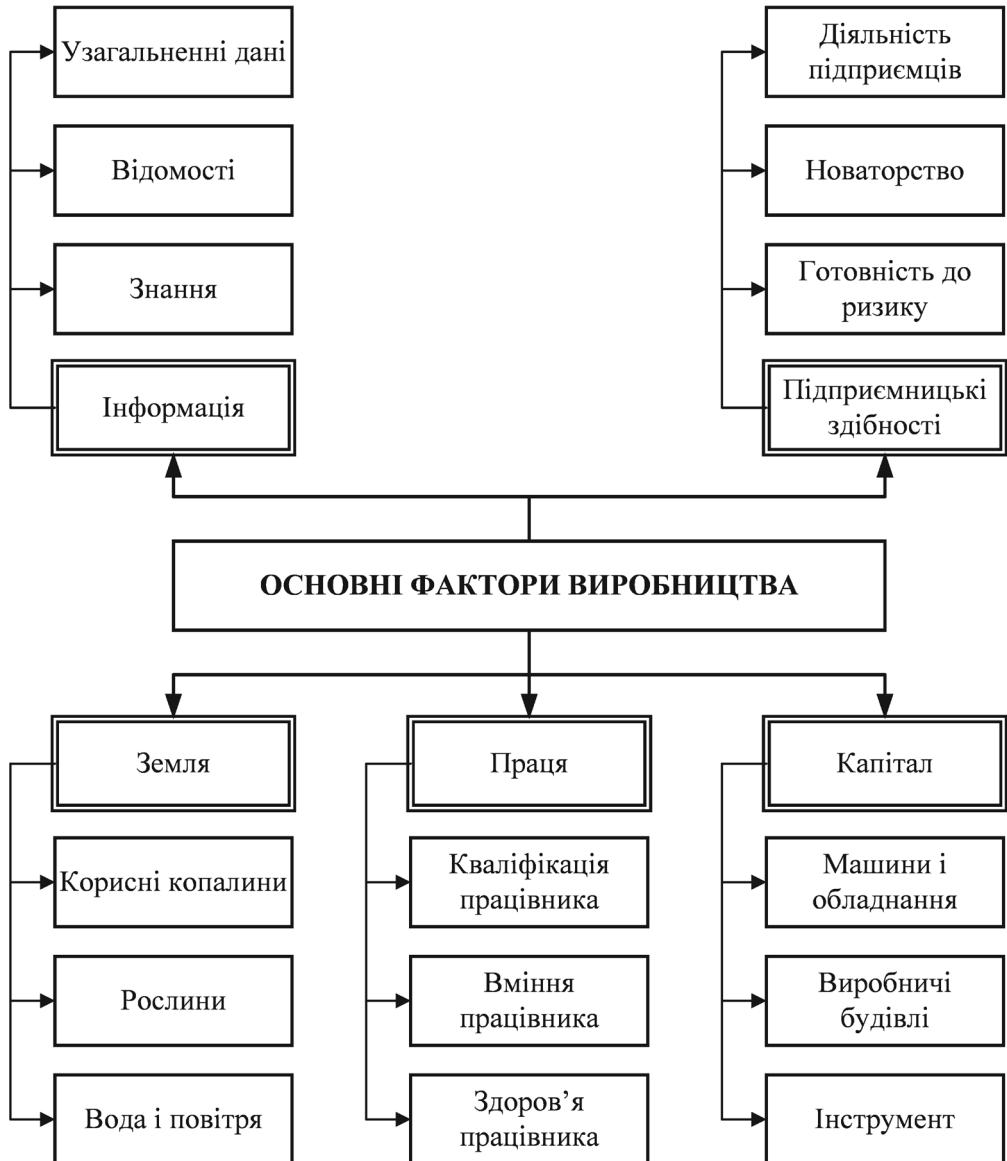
Узагальненні дані

Відомості

Знання

Інформація

Діяльність підприємців

Новаторство

Готовність до ризику

Підприємницькі здібності

ОСНОВНІ ФАКТОРИ ВИРОБНИЦТВА

Земля

Корисні копалини

Рослини

Вода і повітря

Праця

Кваліфікація працівника

Вміння працівника

Здоров’я працівника

Капітал

Машини і обладнання

Виробничі будівлі

Інструмент